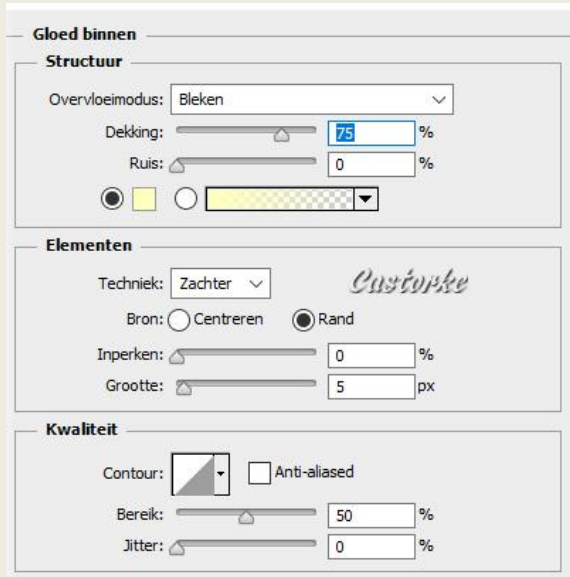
Gloed binnen

Structuur

Overvloeimodus: Bleken

Dekking: 75 %

Ruis: 0 %

Elementen

Techniek: Zachter

Castorke

Bron: Centreren Rand

Inperken: 0 %

Grootte: 5 px

Kwaliteit

Contour: Anti-aliased

Bereik: 50 %

Jitter: 0 %